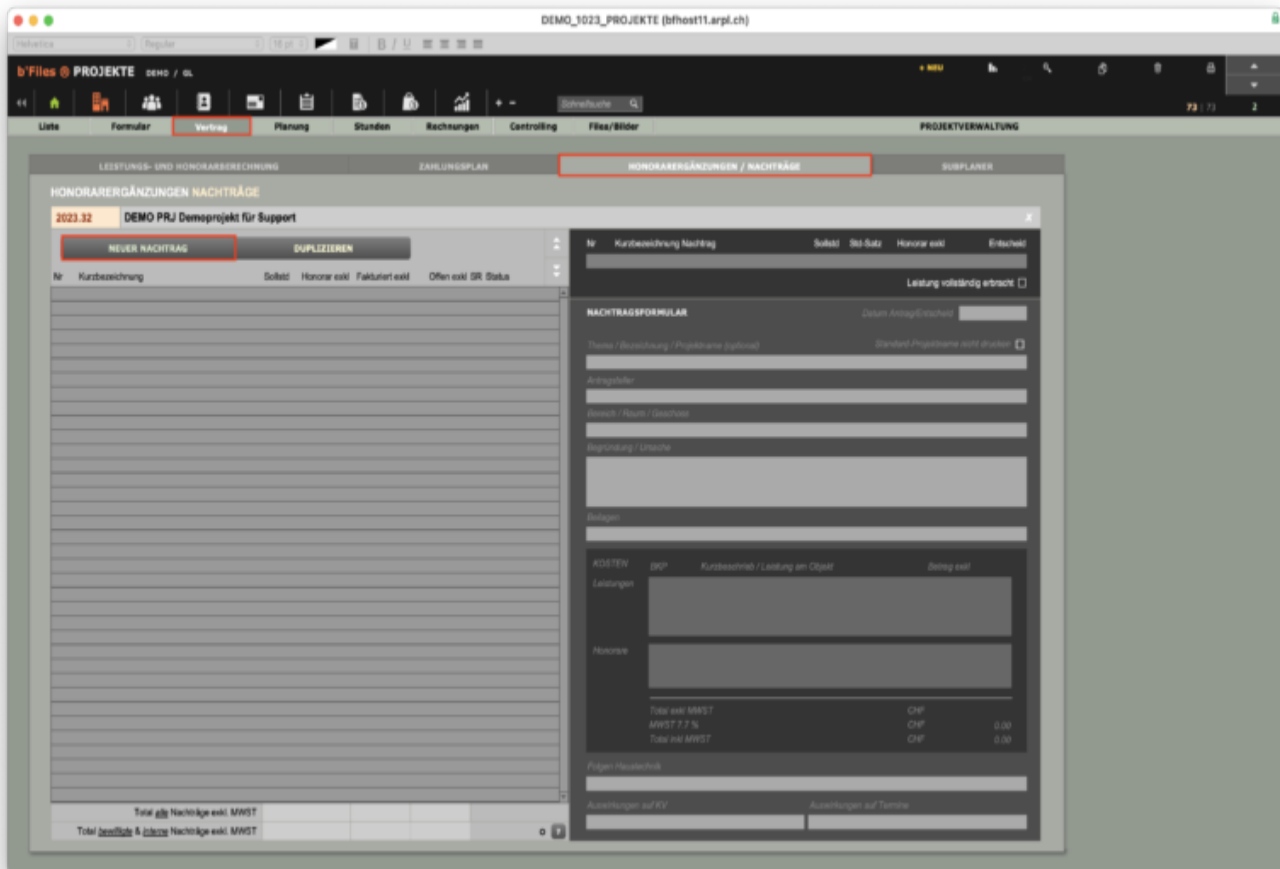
DEMO_1023_PROJEKTE (bfhost11.arpl.ch)

Helvetica Regular 18 pt B I U

b'Files ® PROJEKTE DEMO / GL

+ NEU

Schnellsuche

73 / 73 2

Liste Formular Vertrag Planung Stunden Rechnungen Controlling Files/Bilder PROJEKTVERWALTUNG

LEISTUNGS- UND HONORARBERECHNUNG ZAHLUNGSPLAN HONORARERGÄNZUNGEN / NACHTRÄGE SUBPLANER

HONORARERGÄNZUNGEN NACHTRÄGE

2023.32 DEMO PRJ Demoprojekt für Support

NEUER NACHTRAG DUPLIZIEREN

Nr Kurzbezeichnung Sollstd Honorar exkl Fakturiert exkl Offen exkl SR Status

Nr Kurzbezeichnung Nachtrag Sollstd Std-Satz Honorar exkl Entscheid

Leistung vollständig erbracht

NACHTRAGSFORMULAR Datum Antrag/Entscheid

Thema / Bezeichnung / Projektname (optional) Standard-Projektname nicht drucken

Antragsteller

Bereich / Raum / Geschoss

Begründung / Ursache

Beilagen

KOSTEN BKP Kurzbeschrieb / Leistung am Objekt Betrag exkl

Leistungen

Honorare

Total exkl MWST CHF
MWST 7.7 % CHF 0.00
Total inkl MWST CHF 0.00

Folgen Haustechnik

Auswirkungen auf KV Auswirkungen auf Termine

Total alle Nachträge exkl. MWST

Total bewilligte & interne Nachträge exkl. MWST

0